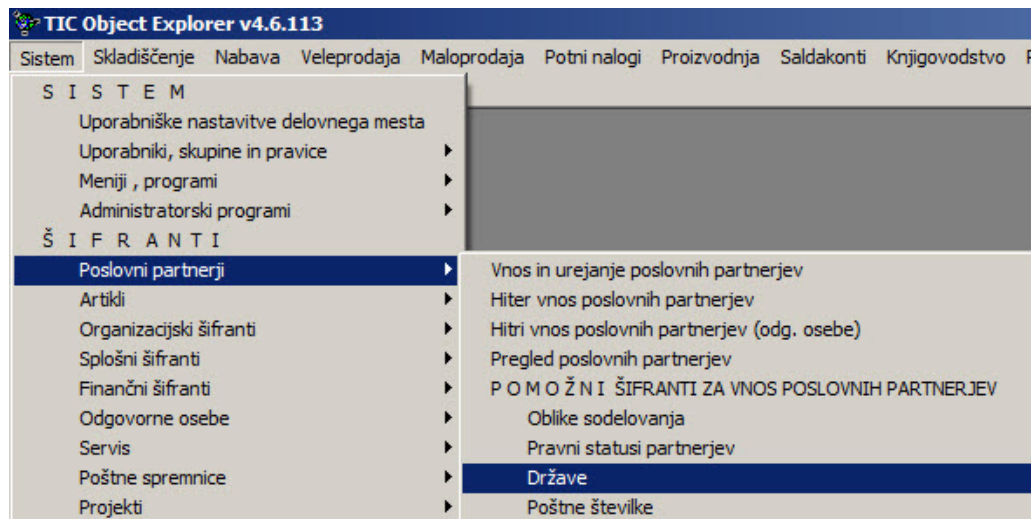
TIC Object Explorer v4.6.113

Sistem Skladiščenje Nabava Veleprodaja Maloprodaja Potni nalogi Proizvodnja Saldakonti Knjigovodstvo

S I S T E M
Uporabniške nastavitve delovnega mesta
Uporabniki, skupine in pravice
Meniji , programi
Administratorski programi
Š I F R A N T I
Poslovni partnerji
Artikli
Organizacijski šifranti
Splošni šifranti
Finančni šifranti
Odgovorne osebe
Servis
Poštne spremnice
Projekti

Vnos in urejanje poslovnih partnerjev
Hiter vnos poslovnih partnerjev
Hitri vnos poslovnih partnerjev (odg. osebe)
Pregled poslovnih partnerjev
P O M O Ž N I ŠIFRANTI ZA VNOS POSLOVNIH PARTNERJEV
Oblike sodelovanja
Pravni statusi partnerjev
Države
Poštne številke